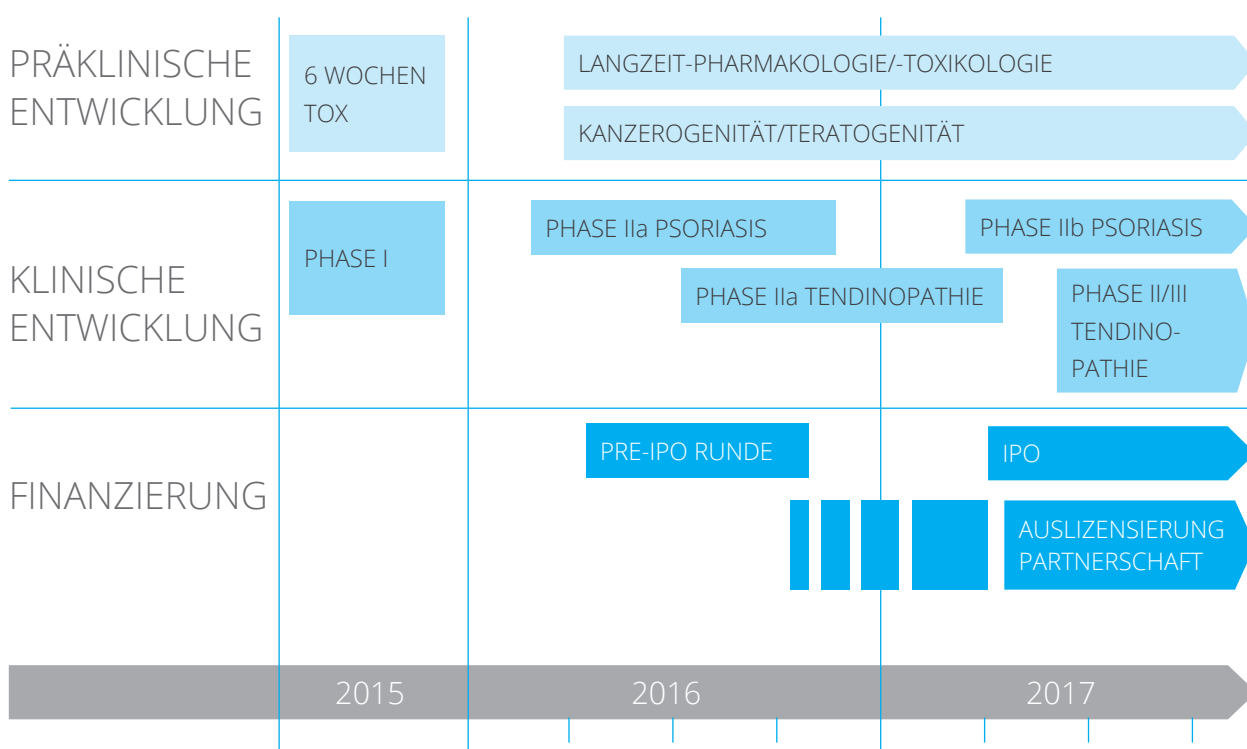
PRÄKLINISCHE ENTWICKLUNG

6 WOCHEN TOX

LANGZEIT-PHARMAKOLOGIE/-TOXIKOLOGIE

KANZEROGENITÄT/TERATOGENITÄT

KLINISCHE ENTWICKLUNG

PHASE I

PHASE IIa PSORIASIS

PHASE IIb PSORIASIS

PHASE IIa TENDINOPATHIE

PHASE II/III TENDINOPATHIE

FINANZIERUNG

PRE-IPO RUNDE

IPO

AUSLIZENSIERUNG PARTNERSCHAFT

2015

2016

2017